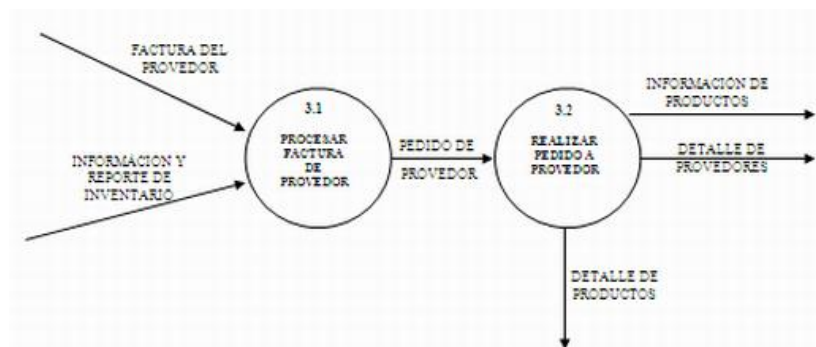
FACTURA DEL PROVEDOR

INFORMACION Y REPORTE DE INVENTARIO

3.1

PROCESAR FACTURA DE PROVEDOR

PEDIDO DE PROVEDOR

3.2

REALIZAR PEDIDO A PROVEDOR

INFORMACION DE PRODUCTOS

DETALLE DE PROVEDORES

DETALLE DE PRODUCTOS